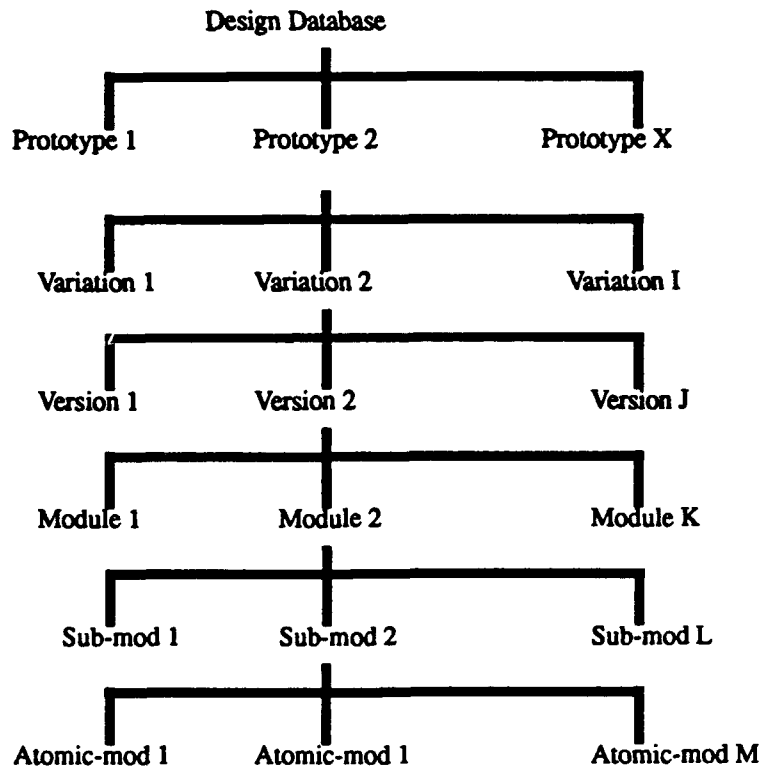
Design Database

Prototype 1
Prototype 2
Prototype X

Variation 1
Variation 2
Variation I

Version 1
Version 2
Version J

Module 1
Module 2
Module K

Sub-mod 1
Sub-mod 2
Sub-mod L

Atomic-mod 1
Atomic-mod 1
Atomic-mod M